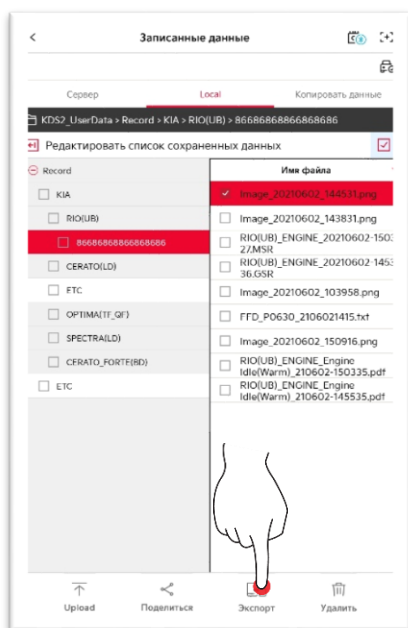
Записанные данные

Сервер | Local | Копировать данные

KDS2_UserData > Record > KIA > RIO(UB) > 866868686866868686

Редактировать список сохраненных данных

Record
KIA
RIO(UB)
866868686866868686
CERATO(LD)
ETC
OPTIMA(TF_QF)
SPECTRA(LD)
CERATO_FORTE(BD)
ETC

Имя файла
Image_20210602_144531.png
Image_20210602_143831.png
RIO(UB)_ENGINE_20210602-150327.MSR
RIO(UB)_ENGINE_20210602-145336.GSR
Image_20210602_103958.png
FFD_P0630_2106021415.txt
Image_20210602_150916.png
RIO(UB)_ENGINE_Engine Idle(Warm)_210602-150335.pdf
RIO(UB)_ENGINE_Engine Idle(Warm)_210602-145535.pdf

Upload | Поделиться | Экспорт | Удалить